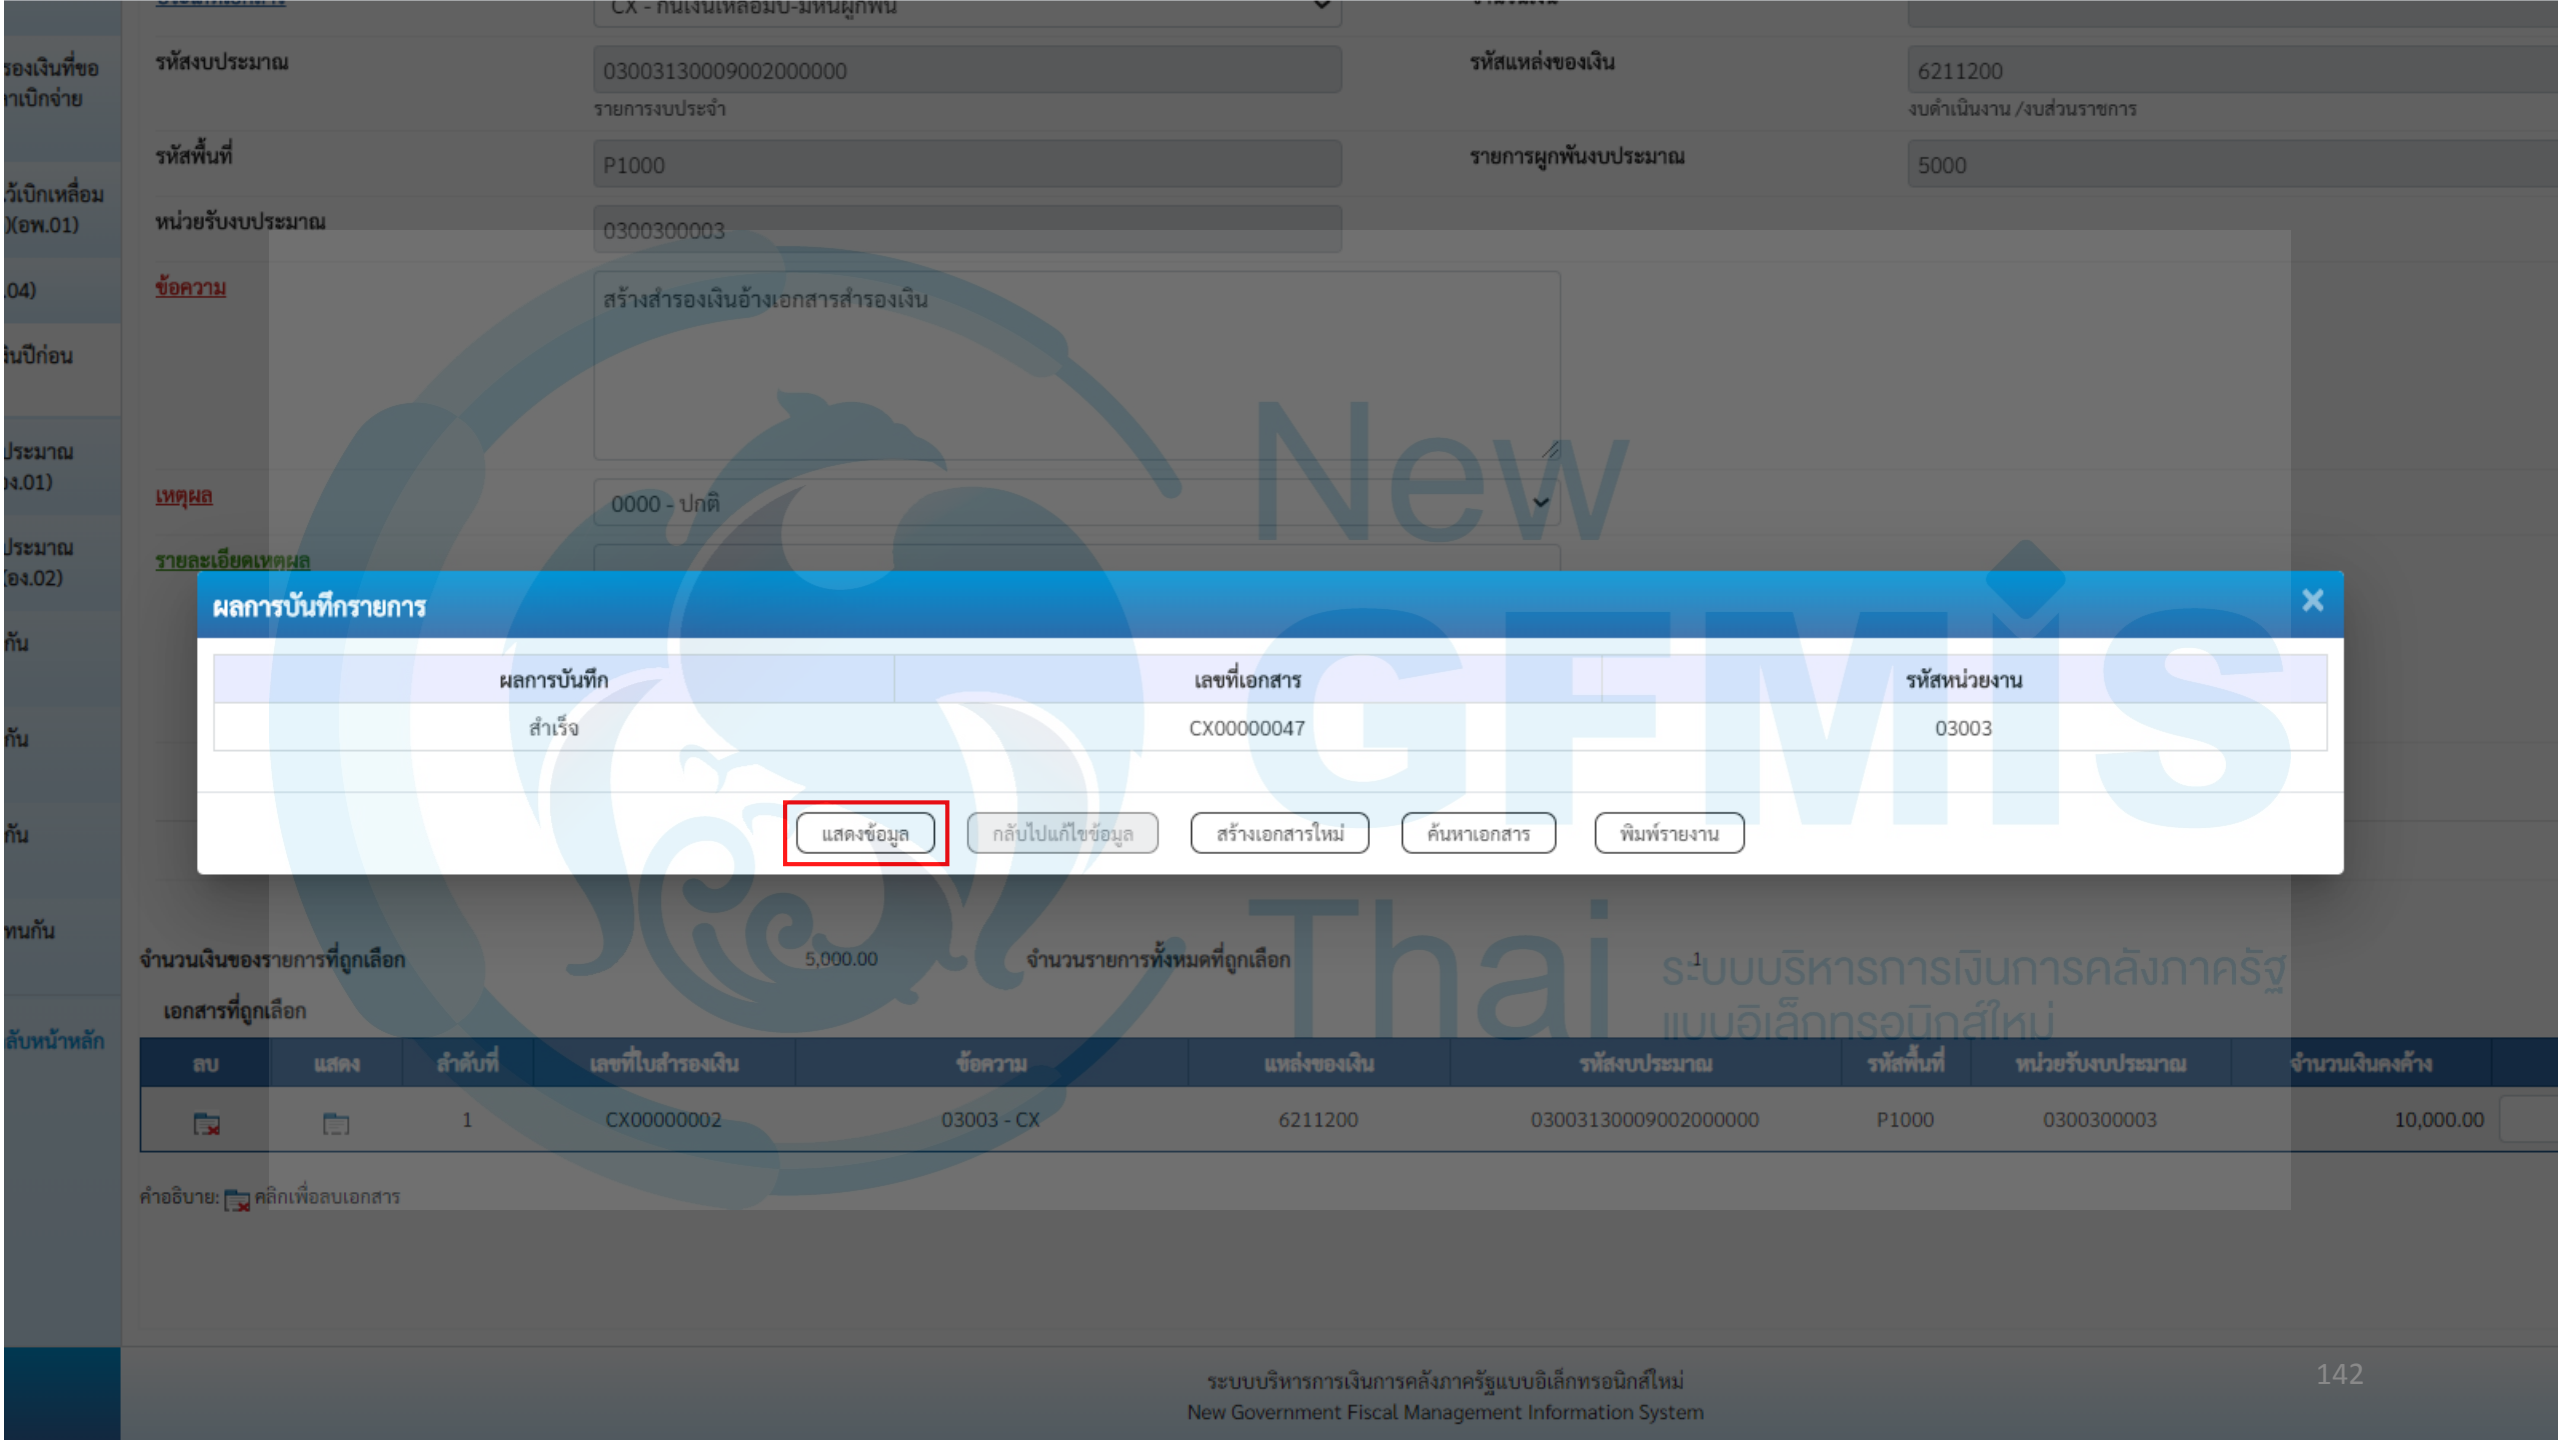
รองเงินที่ขอ
าเบิกจ่าย

วิเบิกเหลื่อม
)(อพ.01)

.04)

นปีก่อน

ประมาณ
ง.01)

ประมาณ
(อง.02)

กัน

กัน

กัน

หนกัน

ลับหน้าหลัก

CX - กันเงินเหลื่อมปี-มีหนี้ผูกพัน

รหัสงบประมาณ 03003130009002000000
รายการงบประจำ

รหัสแหล่งของเงิน 6211200
งบดำเนินงาน /งบส่วนราชการ

รหัสพื้นที่ P1000

รายการผูกพันงบประมาณ 5000

หน่วยรับงบประมาณ 0300300003

ข้อความ สร้างสำรองเงินอ้างเอกสารสำรองเงิน

เหตุผล 0000 - ปกติ

รายละเอียดเหตุผล

ผลการบันทึกรายการ

| ผลการบันทึก | เลขที่เอกสาร | รหัสหน่วยงาน |
|---|---|---|
| สำเร็จ | CX00000047 | 03003 |

แสดงข้อมูล กลับไปแก้ไขข้อมูล สร้างเอกสารใหม่ ค้นหาเอกสาร พิมพ์รายงาน

New GFMIS Thai
ระบบบริหารการเงินการคลังภาครัฐ แบบอิเล็กทรอนิกส์ใหม่

จำนวนเงินของรายการที่ถูกเลือก 5,000.00 จำนวนรายการทั้งหมดที่ถูกเลือก 1

เอกสารที่ถูกเลือก

| ลบ | แสดง | ลำดับที่ | เลขที่ใบสำรองเงิน | ข้อความ | แหล่งของเงิน | รหัสงบประมาณ | รหัสพื้นที่ | หน่วยรับงบประมาณ | จำนวนเงินคงค้าง |
|---|---|---|---|---|---|---|---|---|---|
| | | 1 | CX00000002 | 03003 - CX | 6211200 | 03003130009002000000 | P1000 | 0300300003 | 10,000.00 |

คำอธิบาย: คลิกเพื่อลบเอกสาร

142

ระบบบริหารการเงินการคลังภาครัฐแบบอิเล็กทรอนิกส์ใหม่
New Government Fiscal Management Information System